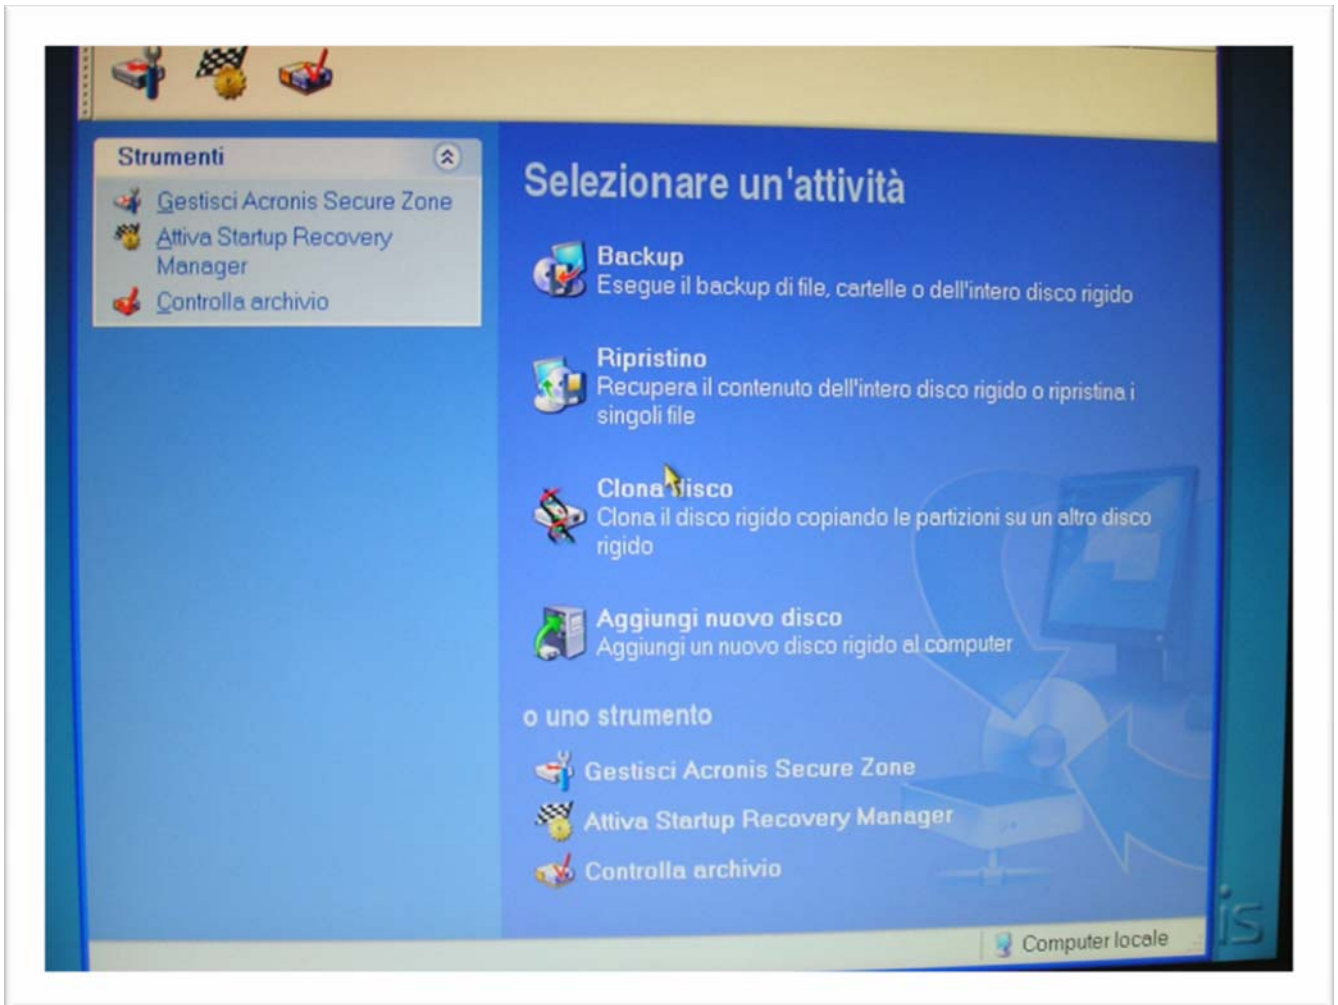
Strumenti

Gestisci Acronis Secure Zone

Attiva Startup Recovery Manager

Controlla archivio

Selezionare un'attività

Backup
Esegue il backup di file, cartelle o dell'intero disco rigido

Ripristino
Recupera il contenuto dell'intero disco rigido o ripristina i singoli file

Clona disco
Clona il disco rigido copiando le partizioni su un altro disco rigido

Aggiungi nuovo disco
Aggiungi un nuovo disco rigido al computer

o uno strumento

Gestisci Acronis Secure Zone

Attiva Startup Recovery Manager

Controlla archivio

Computer locale

is